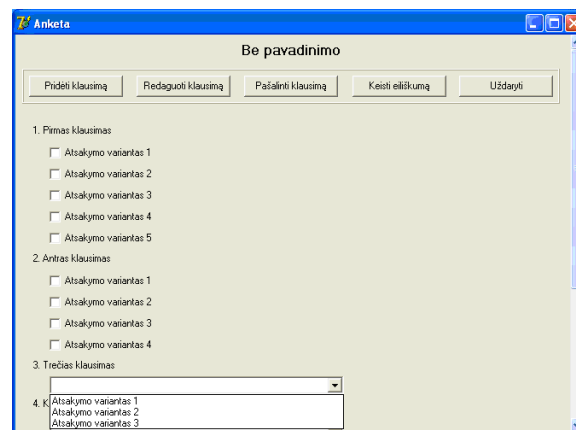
Anketa

Be pavadinimo

Pridėti klausimą | Redaguoti klausimą | Pašalinti klausimą | Keisti eiliškumą | Uždaryti

1. Pirmas klausimas

Atsakymo variantas 1
Atsakymo variantas 2
Atsakymo variantas 3
Atsakymo variantas 4
Atsakymo variantas 5

2. Antras klausimas

Atsakymo variantas 1
Atsakymo variantas 2
Atsakymo variantas 3
Atsakymo variantas 4

3. Trečias klausimas

4. K

Atsakymo variantas 1
Atsakymo variantas 2
Atsakymo variantas 3